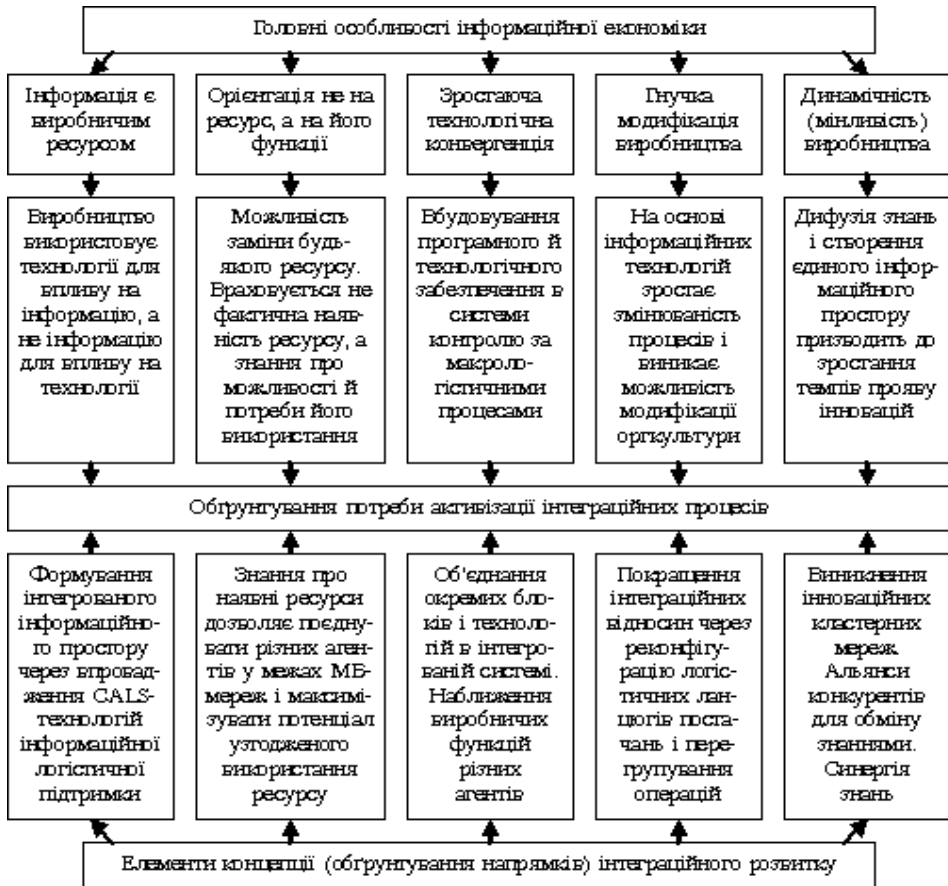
Головні особливості інформаційної економіки

Інформація є виробничим ресурсом

Орієнтація не на ресурс, а на його функції

Зростаюча технологічна конвергенція

Гнучка модифікація виробництва

Динамічність (мінливість) виробництва

Виробництво використовує технології для впливу на інформацію, а не інформацію для впливу на технології

Можливість заміни будь-якого ресурсу. Враховується не фактична наявність ресурсу, а знання про можливості й потреби його використання

Вбудовування програмного й технологічного забезпечення в системи контролю за макрологістичними процесами

На основі інформаційних технологій зростає змінюваність процесів і виникає можливість модифікації оргкультури

Дифузія знань і створення єдиного інформаційного простору призводить до зростання темпів прояву інновацій

Обґрунтування потреби активізації інтеграційних процесів

Формування інтегрованого інформаційного простору через впровадження CALS-технологій інформаційної логістичної підтримки

Знання про наявні ресурси дозволяє поєднувати різних агентів у межах МБ-мереж і максимізувати потенціал узгодженого використання ресурсу

Об'єднання окремих блоків і технологій в інтегрованій системі. Наближення виробничих функцій різних агентів

Покращення інтеграційних відносин через реконфігурацію логістичних ланцюгів постачань і перегрупування операцій

Виникнення інноваційних кластерних мереж. Альянси конкурентів для обміну знаннями. Синергія знань

Елементи концепції (обґрунтування напрямків) інтеграційного розвитку